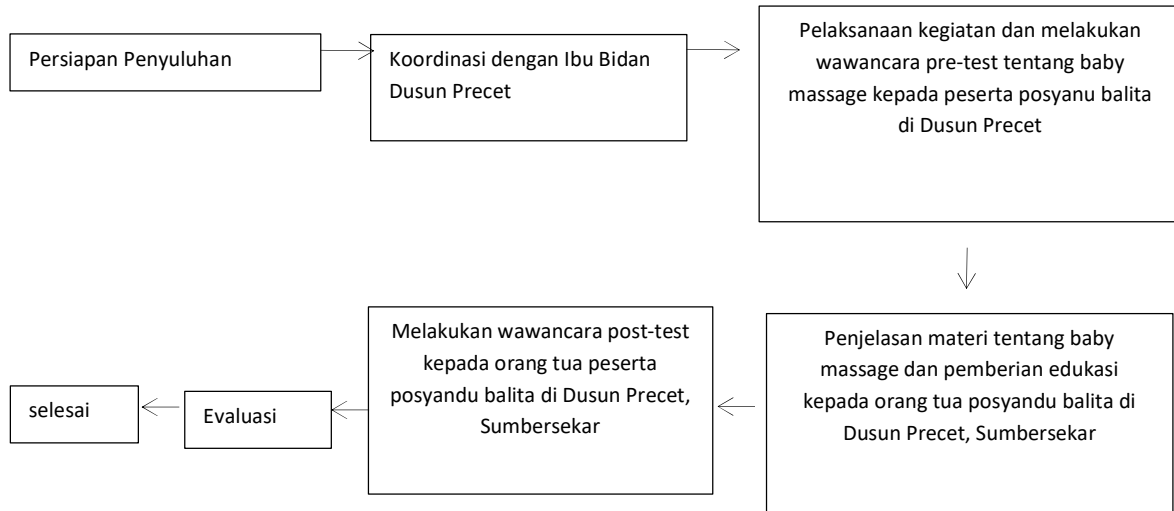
Persiapan Penyuluhan

Koordinasi dengan Ibu Bidan Dusun Precet

Pelaksanaan kegiatan dan melakukan wawancara pre-test tentang baby massage kepada peserta posyanu balita di Dusun Precet

Penjelasan materi tentang baby massage dan pemberian edukasi kepada orang tua posyandu balita di Dusun Precet, Sumbersekar

Melakukan wawancara post-test kepada orang tua peserta posyandu balita di Dusun Precet, Sumbersekar

Evaluasi

selesai